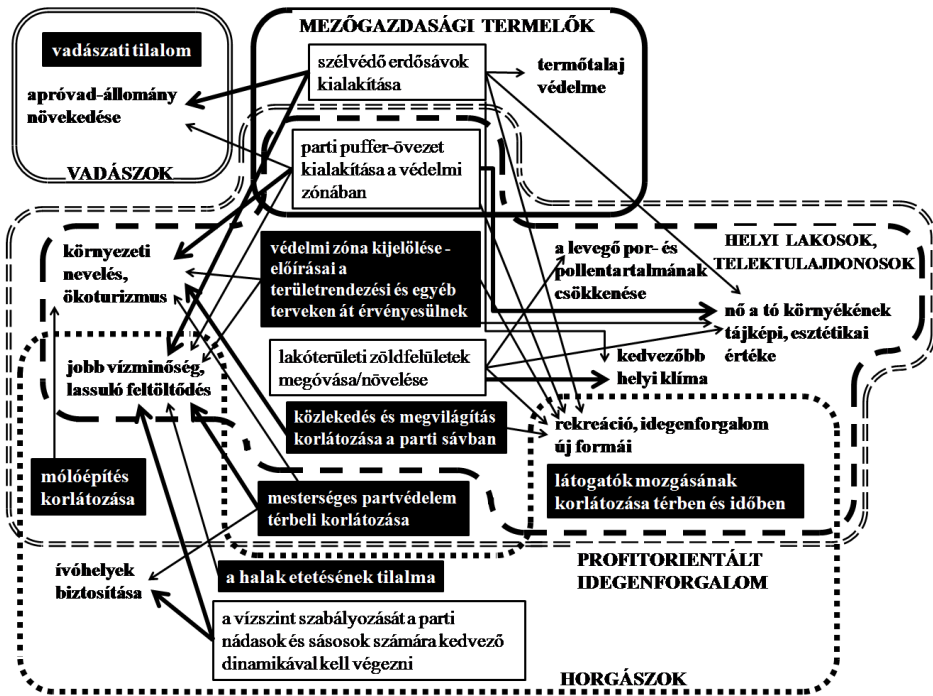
MEZŐGAZDASÁGI TERMELŐK

vadászati tilalom

apróvad-állomány növekedése

VADÁSZOK

szélvédő erdősávok kialakítása

termőtalaj védelme

parti puffer-övezet kialakítása a védelmi zónában

környezeti nevelés, ökoturizmus

védelmi zóna kijelölése - előírásai a területrendezési és egyéb terveken át érvényesülnek

a levegő por- és pollentartalmának csökkenése

HELYI LAKOSOK, TELEKTULAJDONOSOK

nő a tó környékének tájképi, esztétikai értéke

jobb vízminőség, lassuló feltöltődés

lakóterületi zöldfelületek megóvása/növelése

kedvezőbb helyi klíma

közlekedés és megvilágítás korlátozása a parti sávban

rekreáció, idegenforgalom új formái

mólóépítés korlátozása

látogatók mozgásának korlátozása térben és időben

mesterséges partvédelem térbeli korlátozása

PROFITORIENTÁLT IDEGENFORGALOM

ívóhelyek biztosítása

a halak etetésének tilalma

a vízszint szabályozását a parti nádasok és sásosok számára kedvező dinamikával kell végezni

HORGÁSZOK